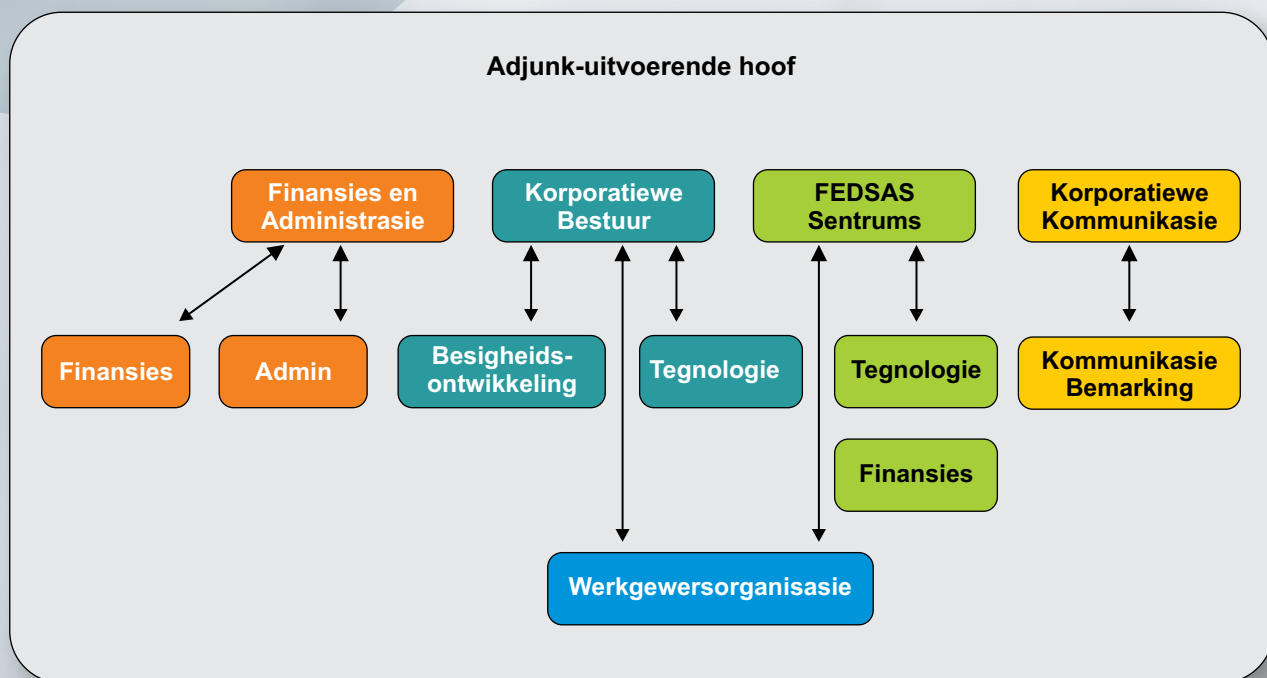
Adjunk-uitvoerende hoof

Finansies en Administrasie

Korporatiewe Bestuur

FEDSAS Sentrums

Korporatiewe Kommunikasie

Finansies

Admin

Besigheidsontwikkeling

Tegnologie

Tegnologie

Kommunikasie Bemarking

Finansies

Werkgewersorganisasie